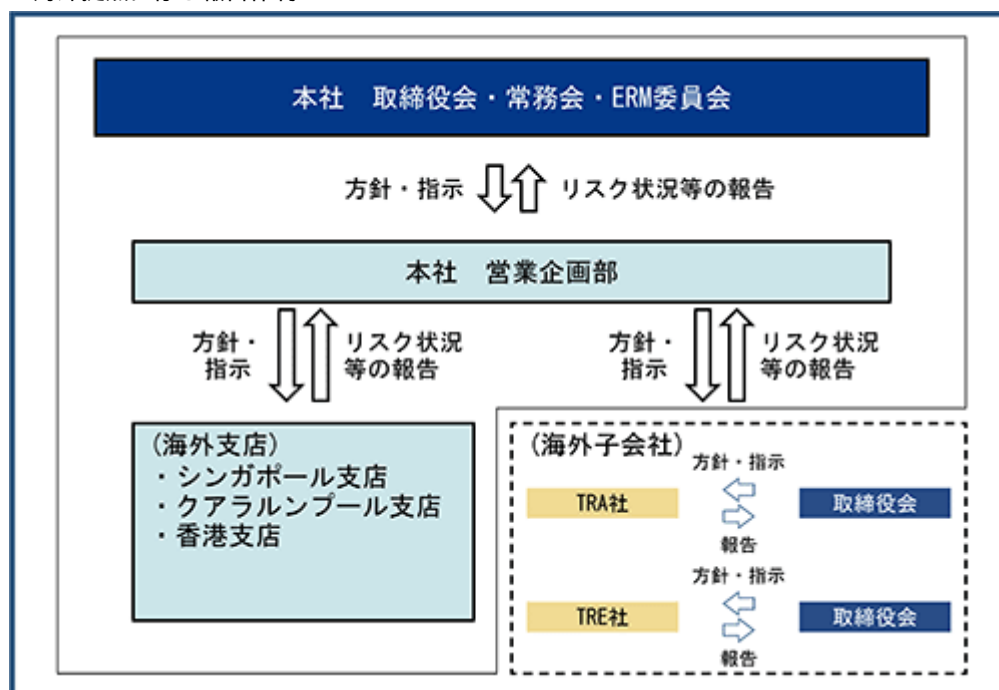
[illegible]

本社　取締役会・常務会・ERM委員会

方針・指示

リスク状況等の報告

本社　営業企画部

方針・指示

リスク状況等の報告

方針・指示

リスク状況等の報告

（海外支店）
・シンガポール支店
・クアラルンプール支店
・香港支店

（海外子会社）

方針・指示

TRA社

取締役会

報告

方針・指示

TRE社

取締役会

報告